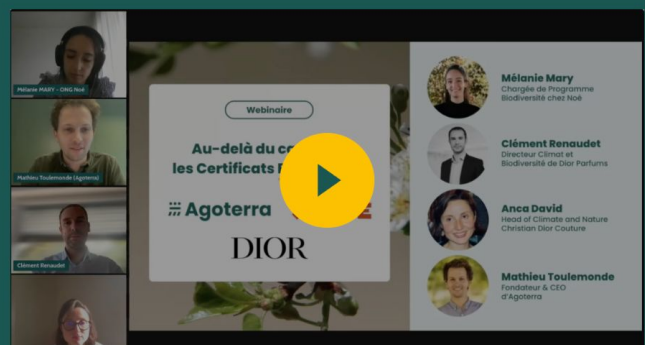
Mélanie MARY - ONG Noé

Mathieu Toulemonde (Agoterra)

Clément Renaudet

Webinaire

Au-delà du co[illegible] les Certificats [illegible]

Agoterra

DIOR

Mélanie Mary
Chargée de Programme Biodiversité chez Noé

Clément Renaudet
Directeur Climat et Biodiversité de Dior Parfums

Anca David
Head of Climate and Nature Christian Dior Couture

Mathieu Toulemonde
Fondateur & CEO d'Agoterra